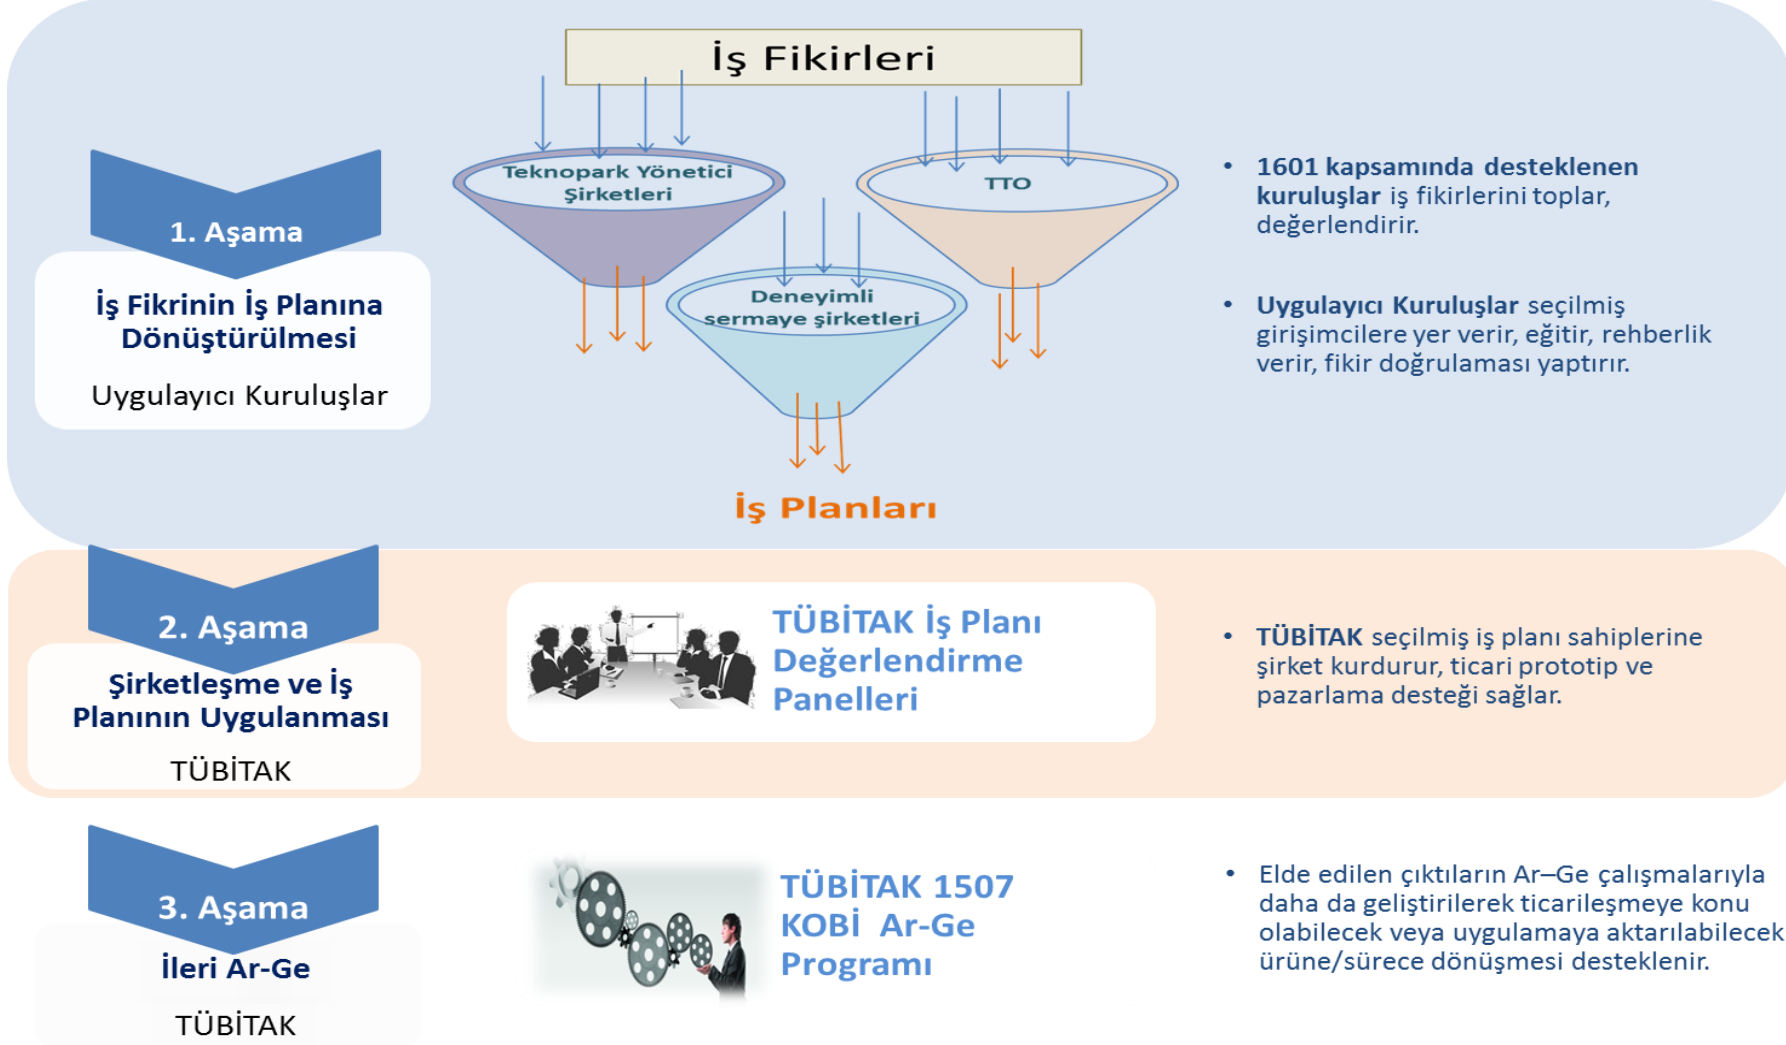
İş Fikirleri

1. Aşama

İş Fikrinin İş Planına Dönüştürülmesi

Uygulayıcı Kuruluşlar

Teknopark Yönetici Şirketleri

TTO

Deneyimli sermaye şirketleri

İş Planları

• 1601 kapsamında desteklenen kuruluşlar iş fikirlerini toplar, değerlendirir.

• Uygulayıcı Kuruluşlar seçilmiş girişimcilere yer verir, eğitir, rehberlik verir, fikir doğrulaması yaptırır.

2. Aşama

Şirketleşme ve İş Planının Uygulanması

TÜBİTAK

TÜBİTAK İş Planı Değerlendirme Panelleri

• TÜBİTAK seçilmiş iş planı sahiplerine şirket kurdurur, ticari prototip ve pazarlama desteği sağlar.

3. Aşama

İleri Ar-Ge

TÜBİTAK

TÜBİTAK 1507 KOBİ Ar-Ge Programı

• Elde edilen çıktıların Ar–Ge çalışmalarıyla daha da geliştirilerek ticarileşmeye konu olabilecek veya uygulamaya aktarılabilecek ürüne/sürece dönüşmesi desteklenir.